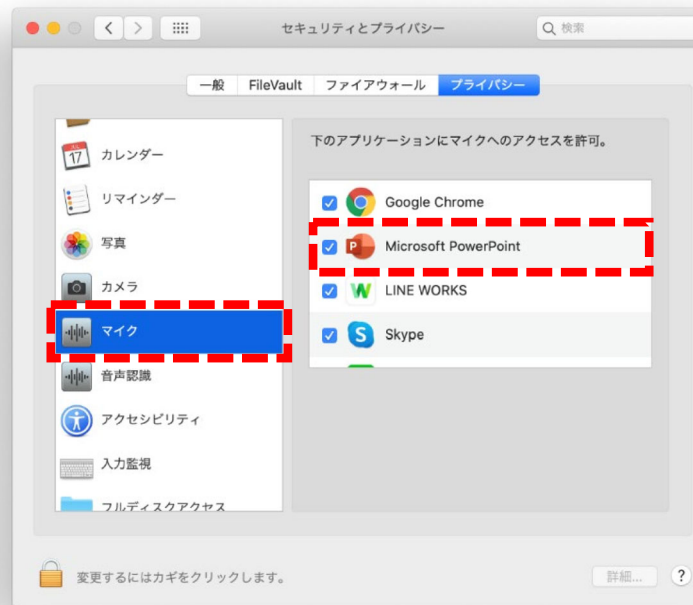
セキュリティとプライバシー

検索

一般 FileVault ファイアウォール プライバシー

カレンダー

リマインダー

写真

カメラ

マイク

音声認識

アクセシビリティ

入力監視

フルディスクアクセス

下のアプリケーションにマイクへのアクセスを許可。

Google Chrome

Microsoft PowerPoint

LINE WORKS

Skype

変更するにはカギをクリックします。

詳細...

?